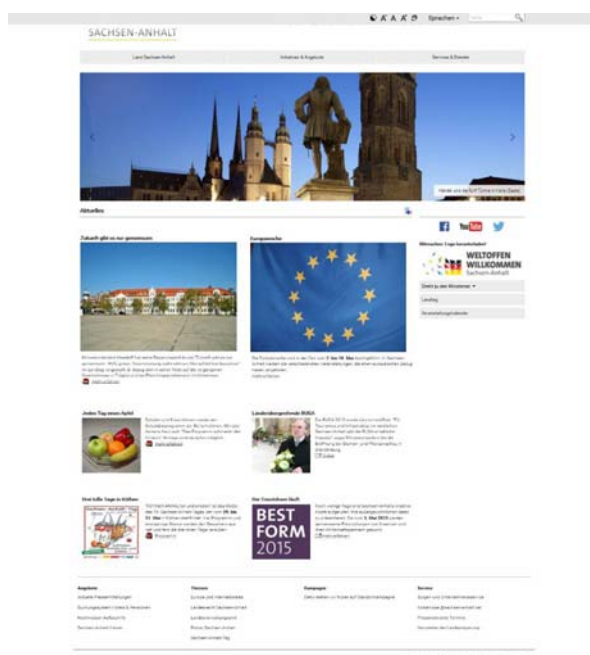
SACHSEN-ANHALT

Sprachen

Land Sachsen-Anhalt

Aktuelles

Zukunft gibt es nur gemeinsam

Europawoche

Jedes Tag einen Apfel

Landesbürgerpreisende BUGA

Drei tolle Tage in Köthen

Hier Council dreams Stadt

BEST FORM 2015

WELTOFFEN WILLKOMMEN Sachsen-Anhalt

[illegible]